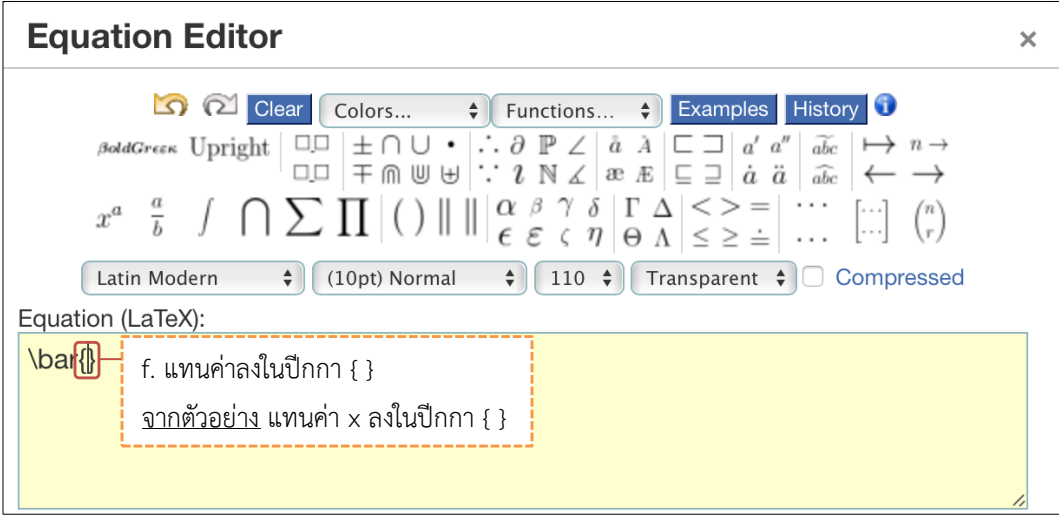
Equation Editor
×

Clear Colors... Functions... Examples History

BoldGreek Upright

$\pm \cap \cup \bullet$ $\therefore \partial \mathbb{P} \angle$ $\mp \Cap \Cup \uplus$ $\because \imath \mathbb{N} \measuredangle$ æ Æ $\sqsubset \sqsupset$ $\sqsubseteq \sqsupseteq$ $a'$ $a''$ $\dot{a}$ $\ddot{a}$ $\widetilde{abc}$ $\widehat{abc}$ $\mapsto$ $n \to$ $\leftarrow$ $\longrightarrow$

$x^a$ $\frac{a}{b}$ $\int$ $\bigcap$ $\sum$ $\prod$ $( )$ $\| \|$ $\alpha$ $\beta$ $\gamma$ $\delta$ $\epsilon$ $\varepsilon$ $\zeta$ $\eta$ $\Gamma$ $\Delta$ $\Theta$ $\Lambda$ $<$ $>$ $=$ $\leq$ $\geq$ $\doteq$ $\cdots$ $\cdots$ $\binom{n}{r}$

Latin Modern (10pt) Normal 110 Transparent Compressed

Equation (LaTeX):

\bar{}

f. แทนค่าลงในปีกกา { }

จากตัวอย่าง แทนค่า x ลงในปีกกา { }